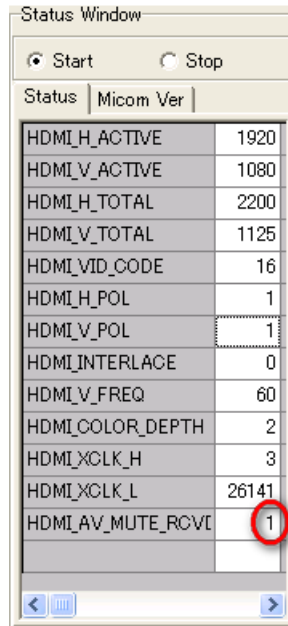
Status Window

Start Stop

Status | Micom Ver

| | |
|---|---|
| HDMI_H_ACTIVE | 1920 |
| HDMI_V_ACTIVE | 1080 |
| HDMI_H_TOTAL | 2200 |
| HDMI_V_TOTAL | 1125 |
| HDMI_VID_CODE | 16 |
| HDMI_H_POL | 1 |
| HDMI_V_POL | 1 |
| HDMI_INTERLACE | 0 |
| HDMI_V_FREQ | 60 |
| HDMI_COLOR_DEPTH | 2 |
| HDMI_XCLK_H | 3 |
| HDMI_XCLK_L | 26141 |
| HDMI_AV_MUTE_RCVI | 1 |
| | |